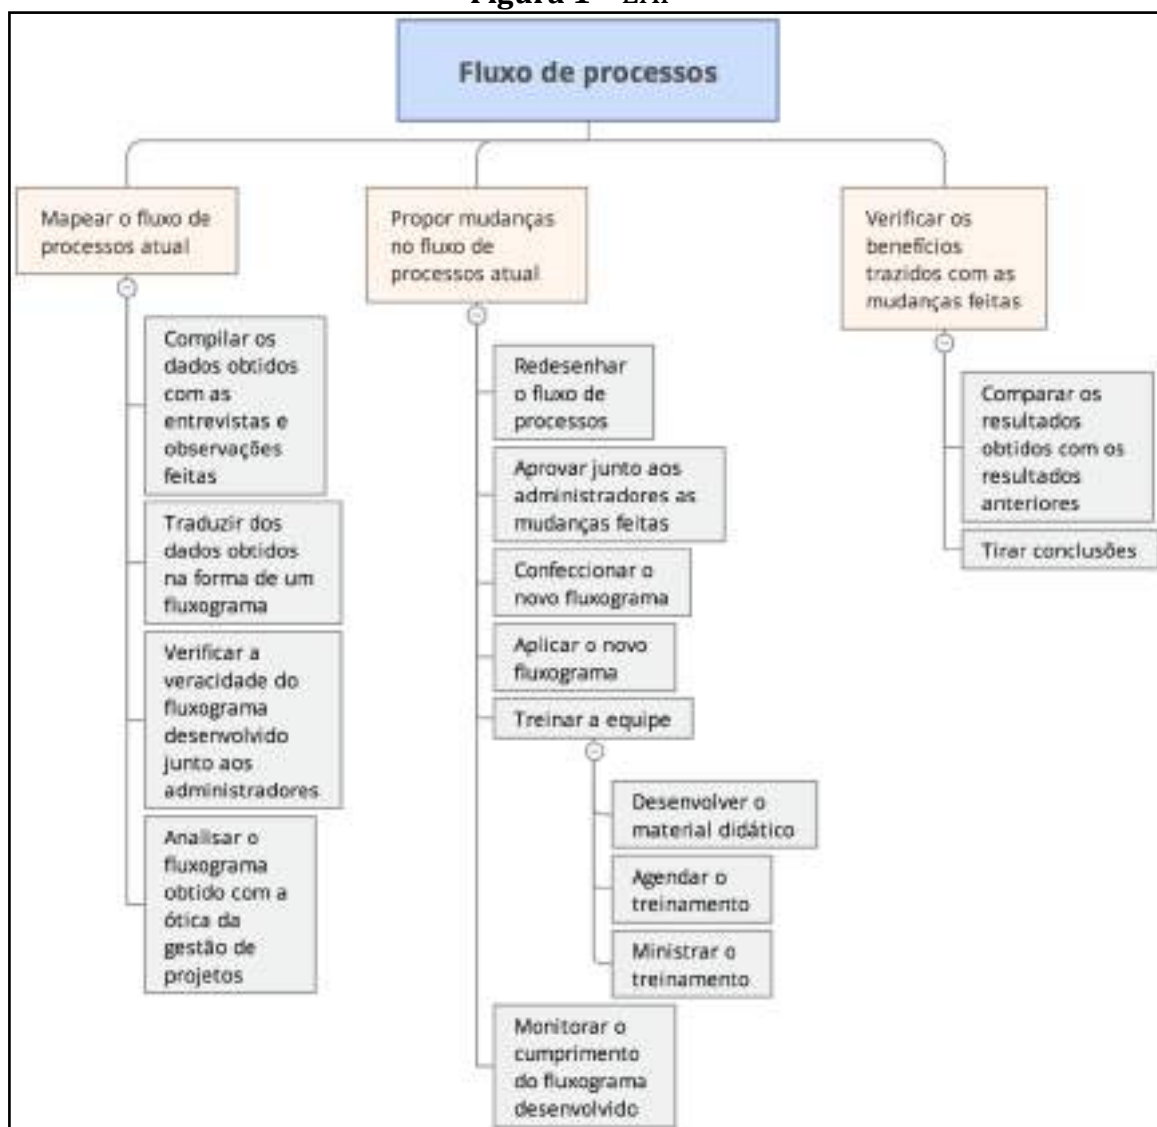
Figura 1 – EAP

Fluxo de processos

Mapear o fluxo de processos atual

Compilar os dados obtidos com as entrevistas e observações feitas

Traduzir dos dados obtidos na forma de um fluxograma

Verificar a veracidade do fluxograma desenvolvido junto aos administradores

Analisar o fluxograma obtido com a ótica da gestão de projetos

Propor mudanças no fluxo de processos atual

Redesenhar o fluxo de processos

Aprovar junto aos administradores as mudanças feitas

Confeccionar o novo fluxograma

Aplicar o novo fluxograma

Treinar a equipe

Desenvolver o material didático

Agendar o treinamento

Ministrar o treinamento

Monitorar o cumprimento do fluxograma desenvolvido

Verificar os benefícios trazidos com as mudanças feitas

Comparar os resultados obtidos com os resultados anteriores

Tirar conclusões